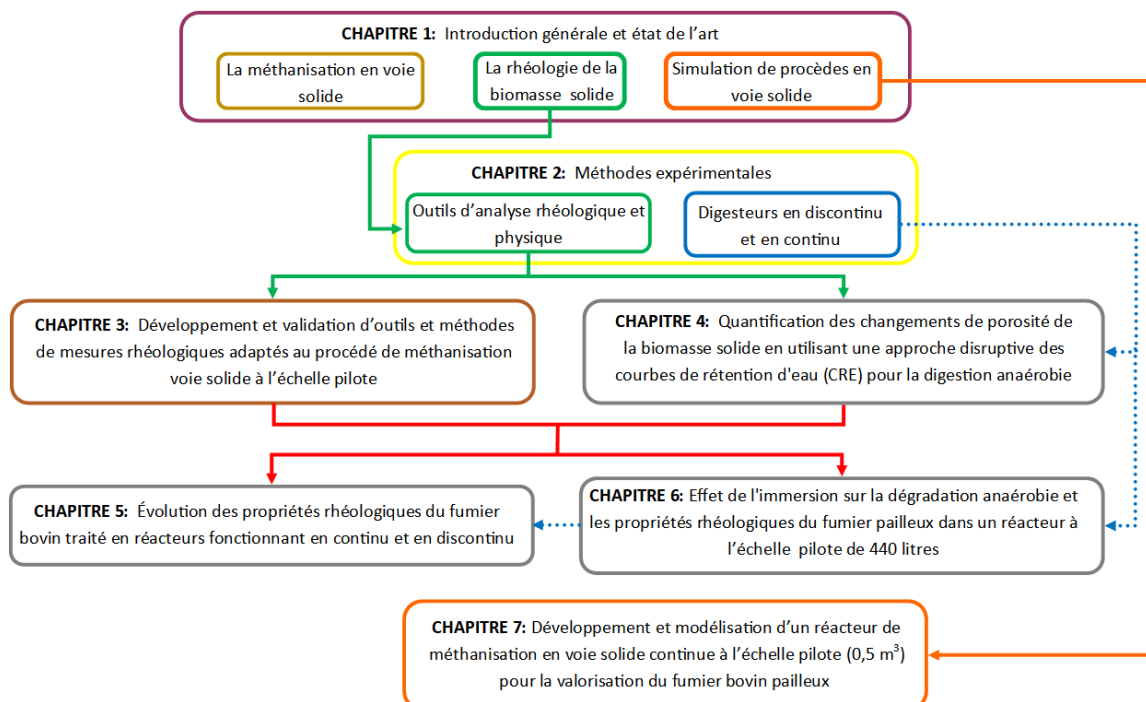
**CHAPITRE 1:** Introduction générale et état de l'art

La méthanisation en voie solide

La rhéologie de la biomasse solide

Simulation de procèdes en voie solide

**CHAPITRE 2:** Méthodes expérimentales

Outils d'analyse rhéologique et physique

Digesteurs en discontinu et en continu

**CHAPITRE 3:** Développement et validation d'outils et méthodes de mesures rhéologiques adaptés au procédé de méthanisation voie solide à l'échelle pilote

**CHAPITRE 4:** Quantification des changements de porosité de la biomasse solide en utilisant une approche disruptive des courbes de rétention d'eau (CRE) pour la digestion anaérobie

**CHAPITRE 5:** Évolution des propriétés rhéologiques du fumier bovin traité en réacteurs fonctionnant en continu et en discontinu

**CHAPITRE 6:** Effet de l'immersion sur la dégradation anaérobie et les propriétés rhéologiques du fumier pailleux dans un réacteur à l'échelle pilote de 440 litres

**CHAPITRE 7:** Développement et modélisation d'un réacteur de méthanisation en voie solide continue à l'échelle pilote (0,5 $m^3$) pour la valorisation du fumier bovin pailleux